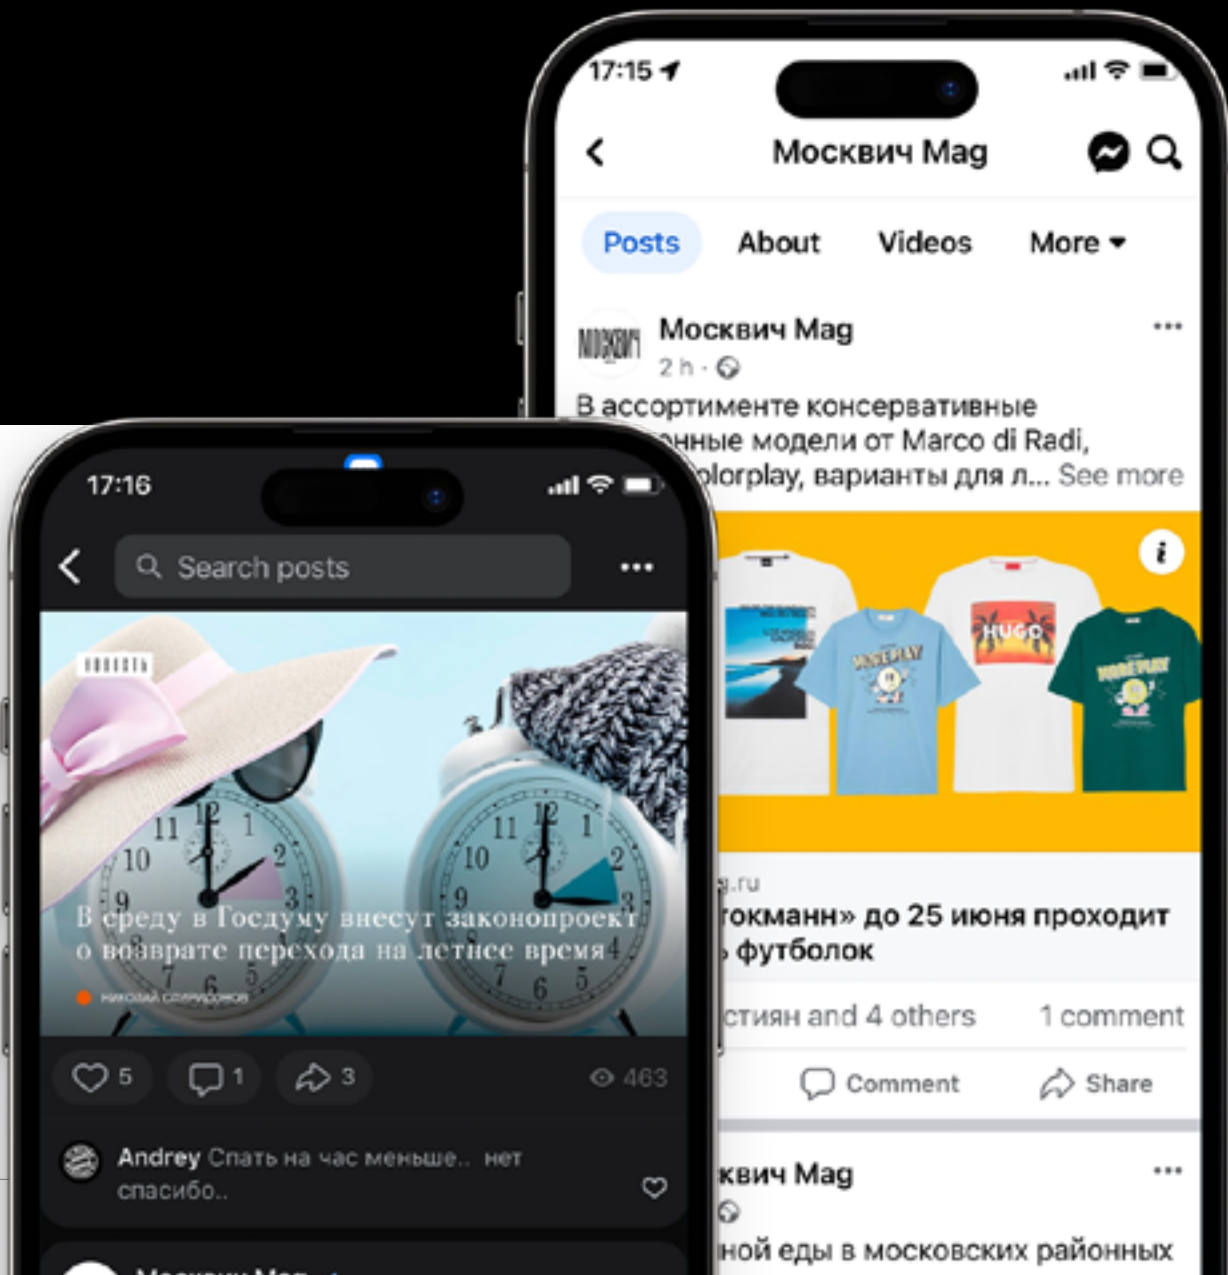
17:15

Москвич Mag

Posts About Videos More

Москвич Mag
2 h ·

В ассортименте консервативные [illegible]нные модели от Marco di Radi, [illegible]olorplay, варианты для л... See more

HUGO

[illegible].ru
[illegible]токманн» до 25 июня проходит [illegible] футболок

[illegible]стиян and 4 others 1 comment

Comment Share

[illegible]квич Mag

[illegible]ной еды в московских районных

17:16

Search posts

В среду в Госдуму внесут законопроект о возврате перехода на летнее время

НИКОЛАЙ СПИРИДОНОВ

5 1 3 463

Andrey Спать на час меньше.. нет спасибо..

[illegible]